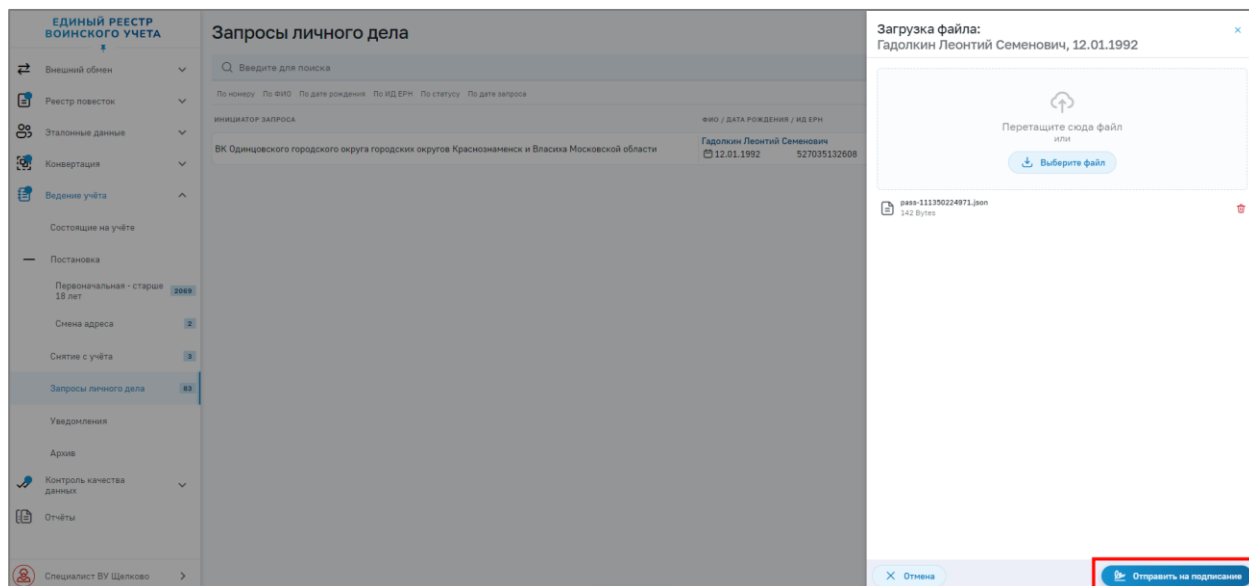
ЕДИНЫЙ РЕЕСТР ВОИНСКОГО УЧЕТА

Внешний обмен

Реестр повесток

Эталонные данные

Конвертация

Ведение учёта

Состоящие на учёте

Постановка

Первоначальная - старше 18 лет 2069

Смена адреса 2

Снятие с учёта 3

Запросы личного дела 83

Уведомления

Архив

Контроль качества данных

Отчёты

Специалист ВУ Щелково

Запросы личного дела

Введите для поиска

По номеру По ФИО По дате рождения По ИД ЕРН По статусу По дате запроса

ИНИЦИАТОР ЗАПРОСА

ФИО / ДАТА РОЖДЕНИЯ / ИД ЕРН

ВК Одинцовского городского округа городских округов Краснознаменск и Власиха Московской области

Гадолкин Леонтий Семенович
12.01.1992 527035132608

Загрузка файла:
Гадолкин Леонтий Семенович, 12.01.1992

×

Перетащите сюда файл
или

Выберите файл

pass-111350224971.json
142 Bytes

× Отмена

Отправить на подписание